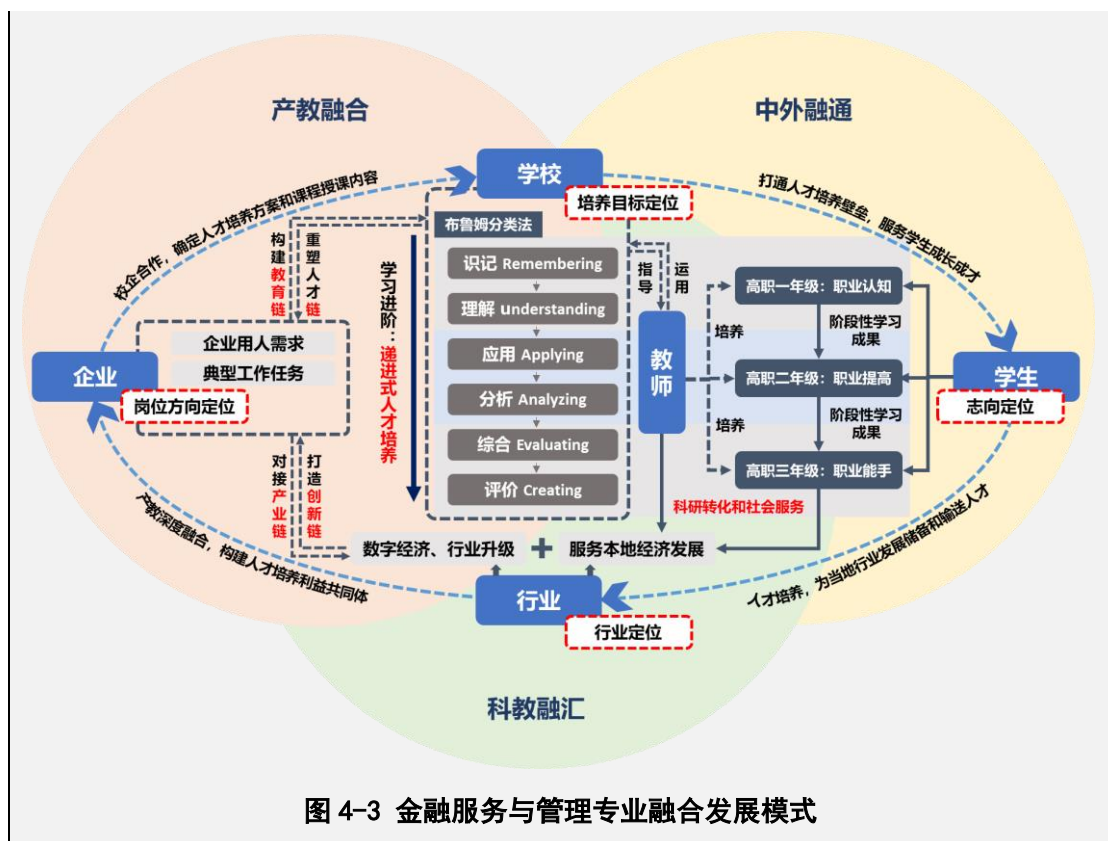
产教融合

中外融通

学校

培养目标定位

校企合作，确定人才培养方案和课程授课内容

打通人才培养壁垒，服务学生成长成才

构建教育链

重塑人才链

学习进阶：递进式人才培养

布鲁姆分类法

识记 Remembering

理解 understanding

应用 Applying

分析 Analyzing

综合 Evaluating

评价 Creating

指导

运用

教师

高职一年级：职业认知

培养

阶段性学习成果

高职二年级：职业提高

培养

阶段性学习成果

高职三年级：职业能手

科研转化和社会服务

企业用人需求

典型工作任务

企业

岗位方向定位

学生

志向定位

对接产业链

打造创新链

数字经济、行业升级 + 服务本地经济发展

产教深度融合，构建人才培养利益共同体

人才培养，为当地行业发展储备和输送人才

行业

行业定位

科教融汇

图 4-3 金融服务与管理专业融合发展模式